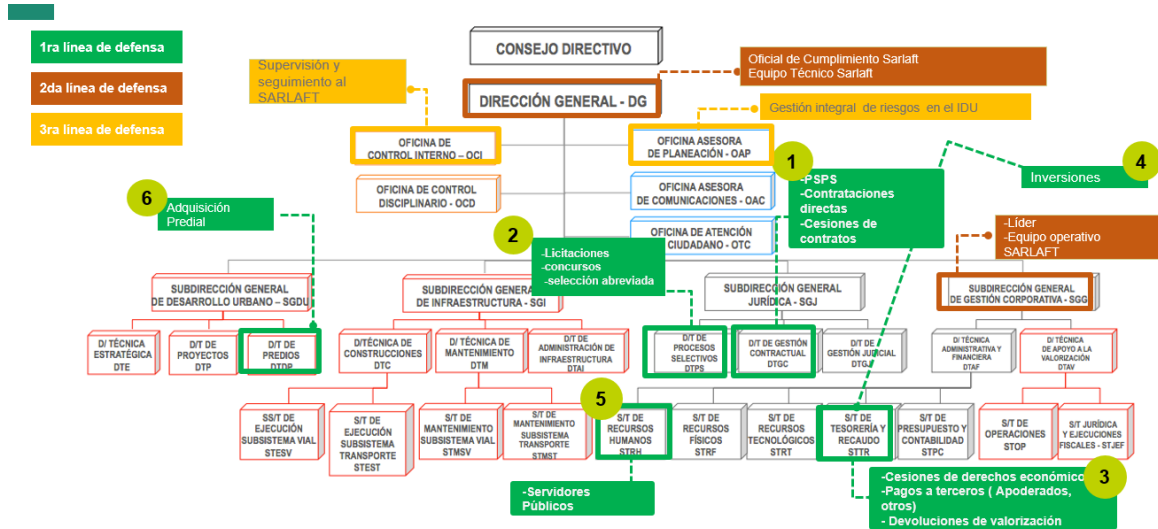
1ra linea de defensa
2da linea de defensa
3ra linea de defensa

CONSEJO DIRECTIVO

Supervisión y seguimiento al SARLAFT

Oficial de Cumplimiento Sarlaft
Equipo Técnico Sarlaft

DIRECCIÓN GENERAL - DG

Gestión integral de riesgos en el IDU

OFICINA DE CONTROL INTERNO – OCI

OFICINA ASESORA DE PLANEACIÓN - OAP

1
-PSPS
-Contrataciones directas
-Cesiones de contratos

4
Inversiones

OFICINA DE CONTROL DISCIPLINARIO - OCD

OFICINA ASESORA DE COMUNICACIONES - OAC

OFICINA DE ATENCIÓN AL CIUDADANO - OTC

6
Adquisición Predial

2
-Licitaciones
-concursos
-selección abreviada

-Líder
-Equipo operativo SARLAFT

SUBDIRECCIÓN GENERAL DE DESARROLLO URBANO - SGDU

SUBDIRECCIÓN GENERAL DE INFRAESTRUCTURA - SGI

SUBDIRECCIÓN GENERAL JURÍDICA - SGJ

SUBDIRECCIÓN GENERAL DE GESTIÓN CORPORATIVA - SGG

D/ TÉCNICA ESTRATÉGICA DTE

D/T DE PROYECTOS DTP

D/T DE PREDIOS DTDP

D/TÉCNICA DE CONSTRUCCIONES DTC

D/ TÉCNICA DE MANTENIMIENTO DTM

D/T DE ADMINISTRACIÓN DE INFRAESTRUCTURA DTAI

D/T DE PROCESOS SELECTIVOS DTPS

D/T DE GESTIÓN CONTRACTUAL DTGC

D/T DE GESTIÓN JUDICIAL DTGJ

D/ TÉCNICA ADMINISTRATIVA Y FINANCIERA DTAF

D/ TÉCNICA DE APOYO A LA VALORIZACIÓN DTAV

SS/T DE EJECUCIÓN SUBSISTEMA VIAL STESV

S/T DE EJECUCIÓN SUBSISTEMA TRANSPORTE STEST

S/T DE MANTENIMIENTO SUBSISTEMA VIAL STMSV

S/T DE MANTENIMIENTO SUBSISTEMA TRANSPORTE STMST

5
S/T DE RECURSOS HUMANOS STRH

S/T DE RECURSOS FÍSICOS STRF

S/T DE RECURSOS TECNOLÓGICOS STRT

S/T DE TESORERÍA Y RECAUDO STTR

S/T DE PRESUPUESTO Y CONTABILIDAD STPC

S/T DE OPERACIONES STOP

S/T JURÍDICA Y EJECUCIONES FISCALES - STJEF

-Servidores Públicos

3
-Cesiones de derechos económicos
-Pagos a terceros ( Apoderados, otros)
- Devoluciones de valorización